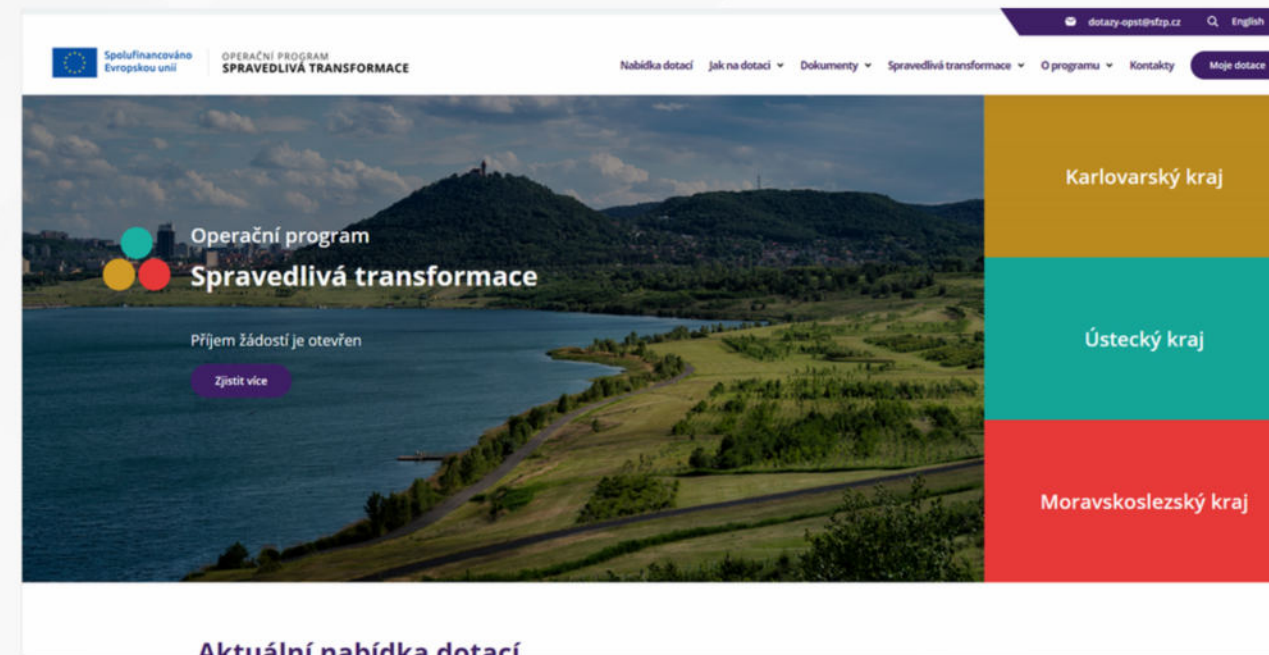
dotazy-opst@sfzp.cz English

Spolufinancováno Evropskou unií

OPERAČNÍ PROGRAM SPRAVEDLIVÁ TRANSFORMACE

Nabídka dotací Jak na dotaci Dokumenty Spravedlivá transformace O programu Kontakty Moje dotace

Operační program
Spravedlivá transformace

Příjem žádostí je otevřen

Zjistit více

Karlovarský kraj

Ústecký kraj

Moravskoslezský kraj

Aktuální nabídka dotací